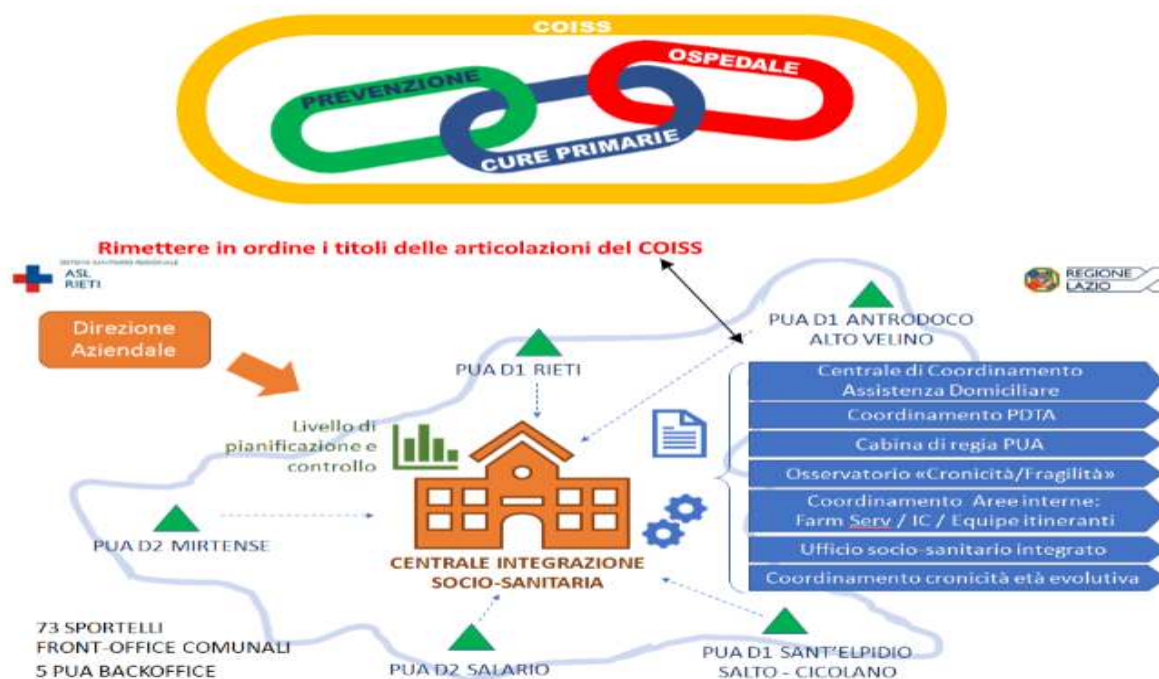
COISS

PREVENZIONE

OSPEDALE

CURE PRIMARIE

Rimettere in ordine i titoli delle articolazioni del COISS

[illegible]
ASL
RIETI

REGIONE
LAZIO

Direzione Aziendale

PUA D1 ANTRODOCO
ALTO VELINO

PUA D1 RIETI

Livello di pianificazione e controllo

Centrale di Coordinamento Assistenza Domiciliare

Coordinamento PDTA

Cabina di regia PUA

Osservatorio «Cronicità/Fragilità»

Coordinamento Aree interne: Farm Serv / IC / Equipe itineranti

Ufficio socio-sanitario integrato

Coordinamento cronicità età evolutiva

PUA D2 MIRTENSE

CENTRALE INTEGRAZIONE SOCIO-SANITARIA

73 SPORTELLI
FRONT-OFFICE COMUNALI
5 PUA BACKOFFICE

PUA D2 SALARIO

PUA D1 SANT'ELPIDIO
SALTO - CICOLANO